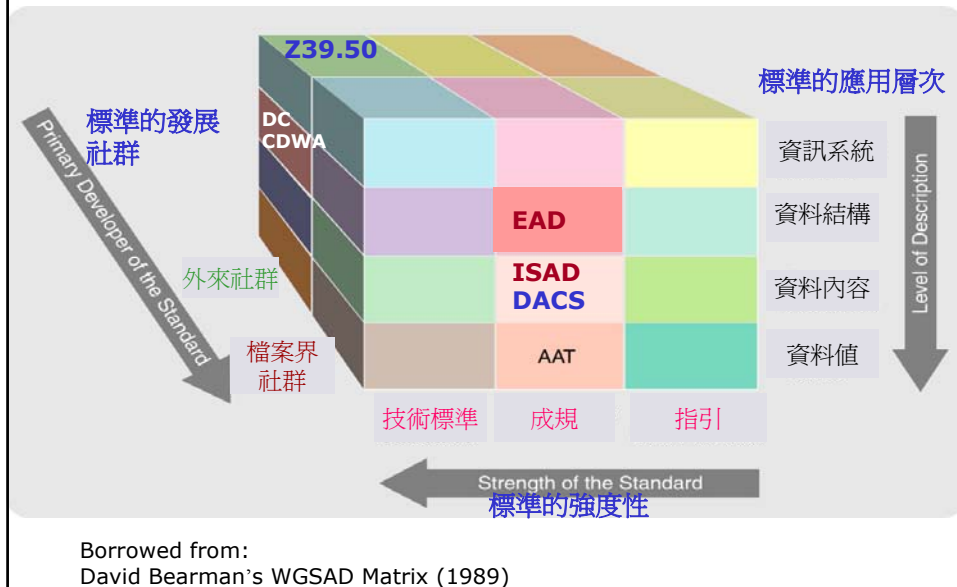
Z39.50

標準的應用層次

標準的發展社群

Primary Developer of the Standard

DC
CDWA

資訊系統

EAD

資料結構

Level of Description

外來社群

ISAD
DACS

資料內容

檔案界社群

AAT

資料值

技術標準

成規

指引

Strength of the Standard

標準的強度性

Borrowed from:
David Bearman's WGSAD Matrix (1989)